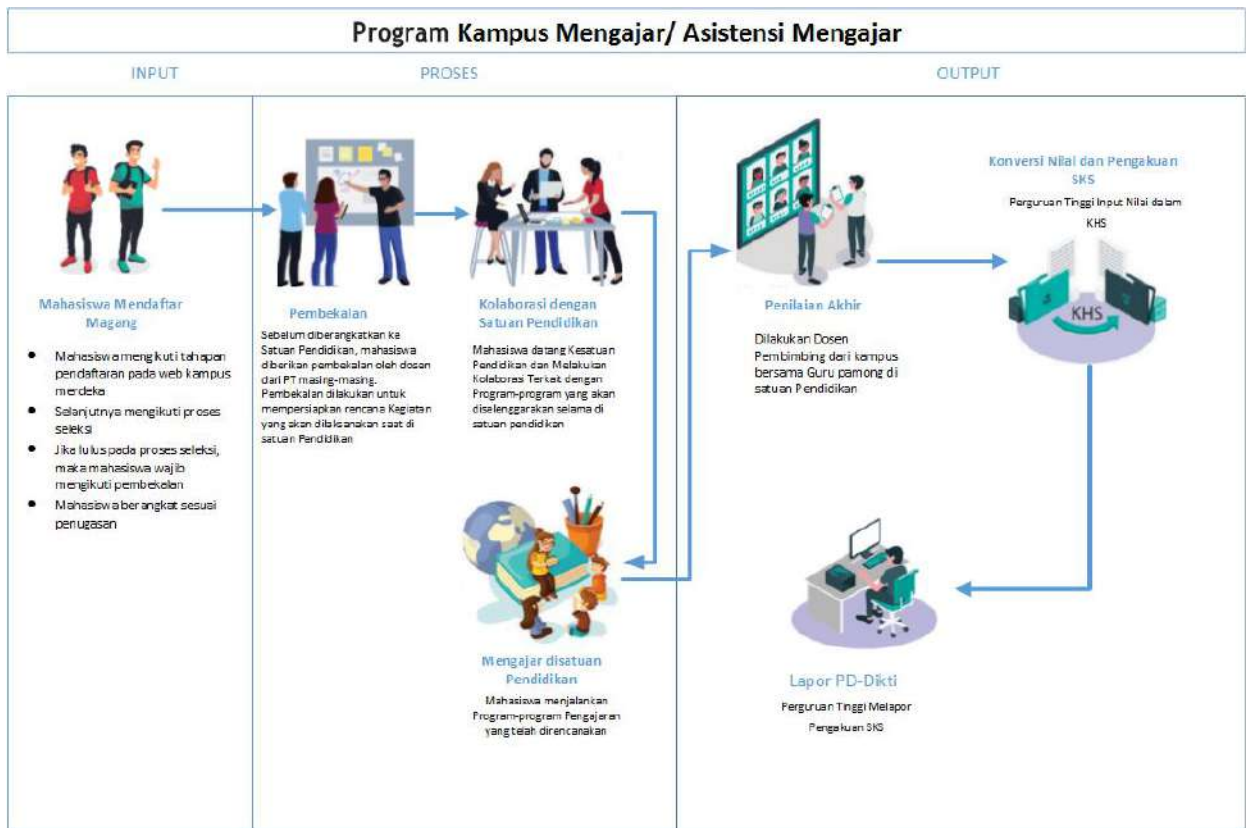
Program Kampus Mengajar/ Asistensi Mengajar

INPUT

PROSES

OUTPUT

Mahasiswa Mendaftar Magang

- Mahasiswa mengikuti tahapan pendaftaran pada web kampus merdeka
- Selanjutnya mengikuti proses seleksi
- Jika lulus pada proses seleksi, maka mahasiswa wajib mengikuti pembekalan
- Mahasiswa berangkat sesuai penugasan

Pembekalan

Sebelum diberangkatkan ke Satuan Pendidikan, mahasiswa diberikan pembekalan oleh dosen dari PT masing-masing. Pembekalan dilakukan untuk mempersiapkan rencana Kagiatan yang akan dilaksanakan saat di satuan Pendidikan

Kolaborasi dengan Satuan Pendidikan

Mahasiswa datang Kesatuan Pendidikan dan Melakukan Kolaborasi Terkait dengan Program-program yang akan diselenggarakan selama di satuan pendidikan

Mengajar disatuan Pendidikan

Mahasiswa menjalankan Program-program Pengajaran yang telah direncanakan

Penilaian Akhir

Dilakukan Dosen Pembimbing dari kampus bersama Guru pamong di satuan Pendidikan

Konversi Nilai dan Pengakuan SKS

Perguruan Tinggi Input Nilai dalam KHS

KHS

Lapor PD-Dikti

Perguruan Tinggi Melapor Pengakuan SKS